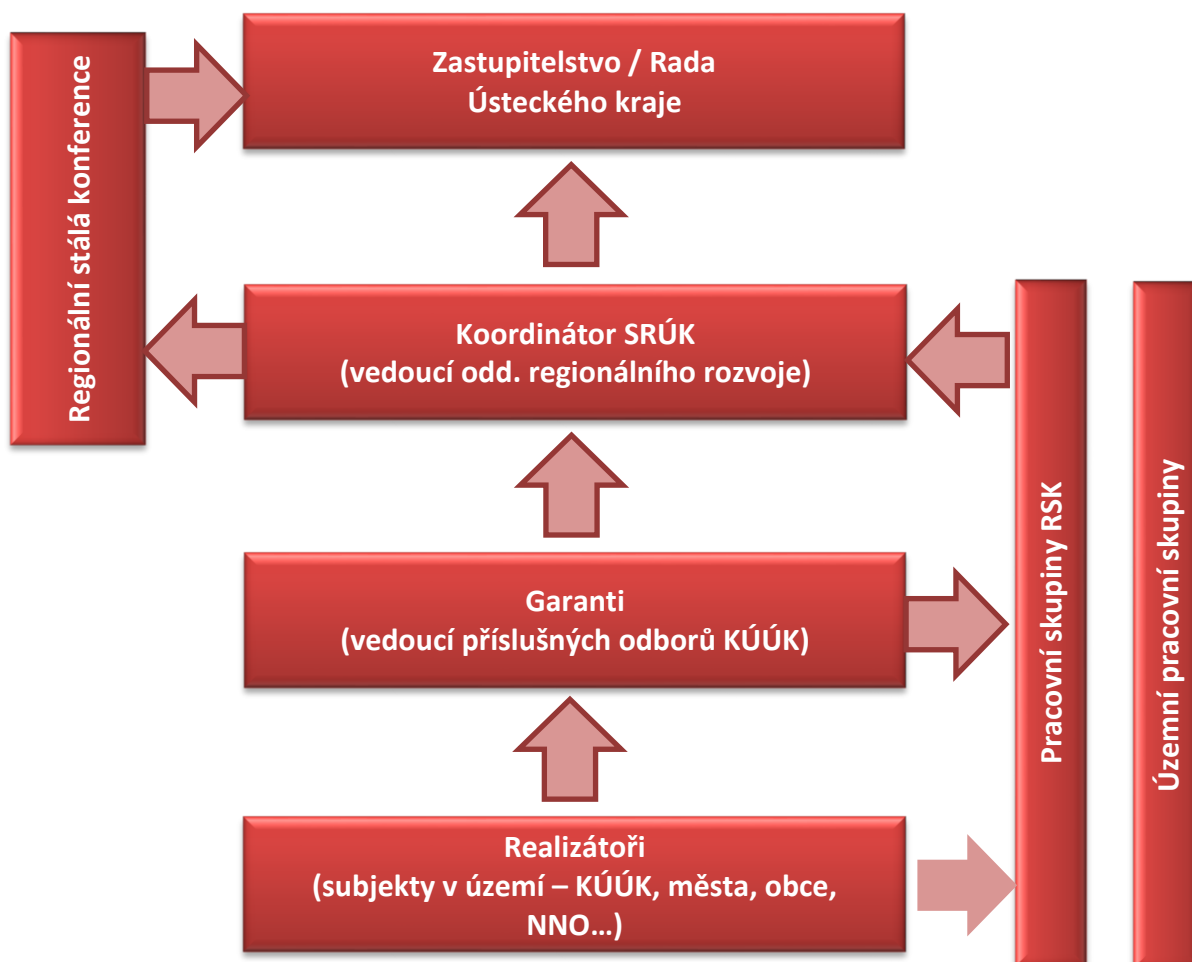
Regionální stálá konference

Zastupitelstvo / Rada Ústeckého kraje

Koordinátor SRÚK (vedoucí odd. regionálního rozvoje)

Garanti (vedoucí příslušných odborů KÚÚK)

Realizátoři (subjekty v území – KÚÚK, města, obce, NNO…)

Pracovní skupiny RSK

Územní pracovní skupiny